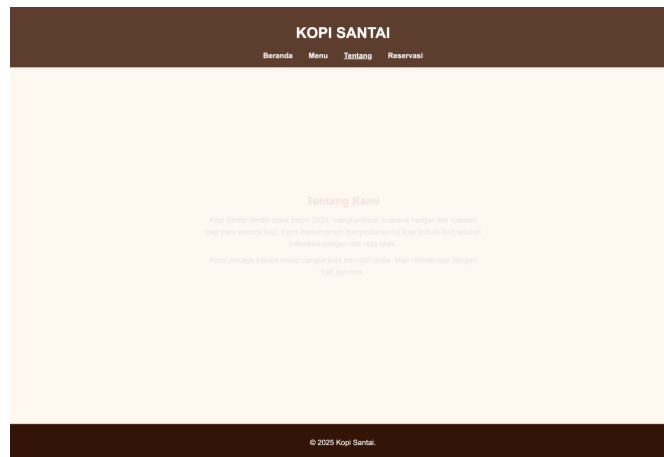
KOPI SANTAI

Beranda Menu Tentang Reservasi

Tentang Kami

Kopi Santai berdiri sejak tahun 2020, menghadirkan suasana hangat dan nyaman bagi para pecinta kopi. Kami berkomitmen menyediakan biji kopi terbaik dari seluruh Indonesia dengan cita rasa khas.

Kami percaya bahwa setiap cangkir kopi memiliki cerita. Mari nikmati kopi dengan hati gembira.

© 2025 Kopi Santai.